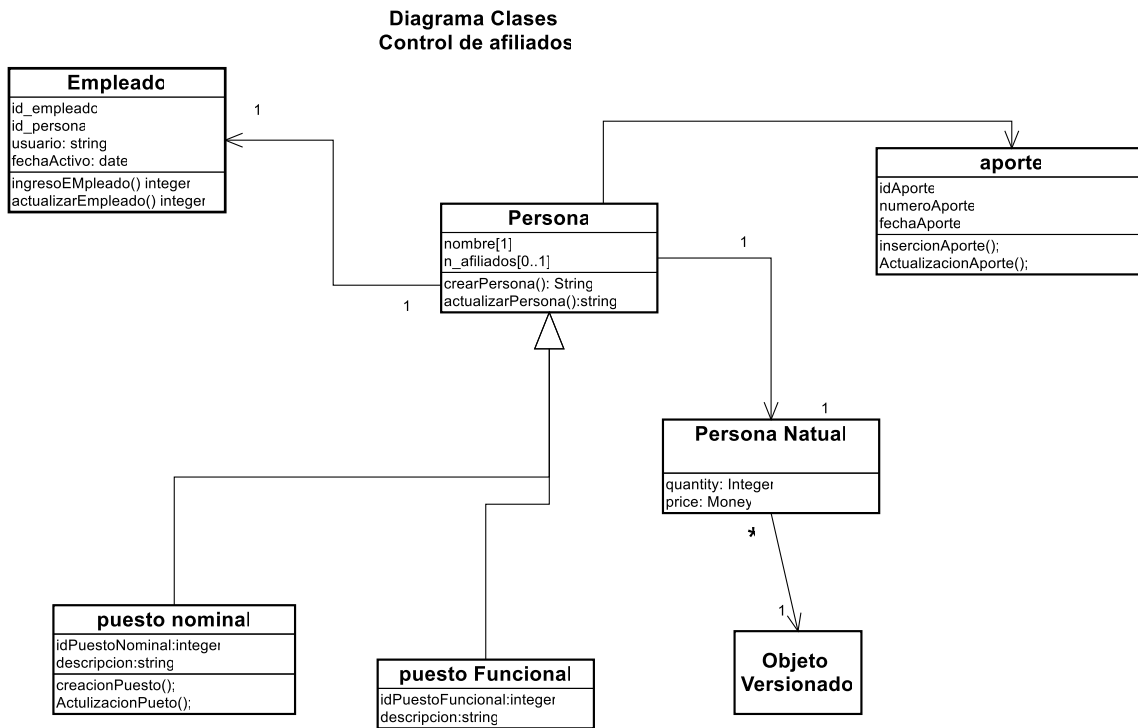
Diagrama Clases
Control de afiliados

Empleado
id_empleado
id_persona
usuario: string
fechaActivo: date
ingresoEMpleado() integer
actualizarEmpleado() integer

1

aporte
idAporte
numeroAporte
fechaAporte
insercionAporte();
ActualizacionAporte();

Persona
nombre[1]
n_afiliados[0..1]
crearPersona(): String
actualizarPersona():string

1

1

1

Persona Natual
quantity: Integer
price: Money

*

1

puesto nominal
idPuestoNominal:integer
descripcion:string
creacionPuesto();
ActulizacionPueto();

puesto Funcional
idPuestoFuncional:integer
descripcion:string

Objeto
Versionado